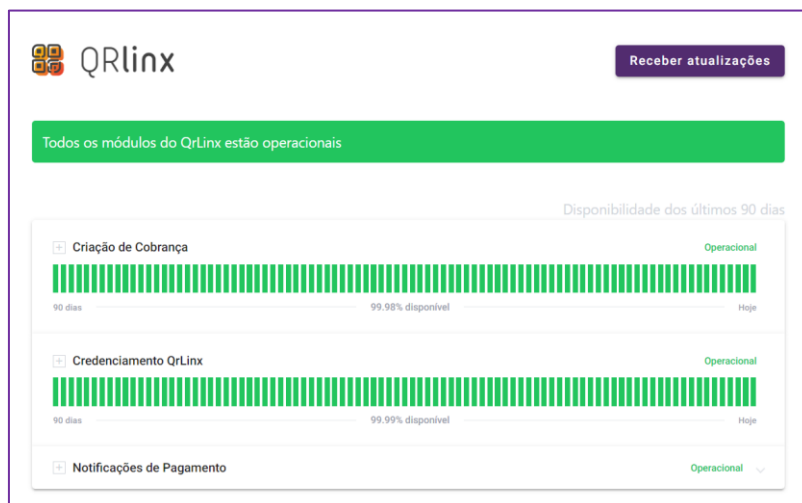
QRlinx

Receber atualizações

Todos os módulos do QrLinx estão operacionais

Disponibilidade dos últimos 90 dias

Criação de Cobrança

Operacional

90 dias

99.98% disponível

Hoje

Credenciamento QrLinx

Operacional

90 dias

99.99% disponível

Hoje

Notificações de Pagamento

Operacional